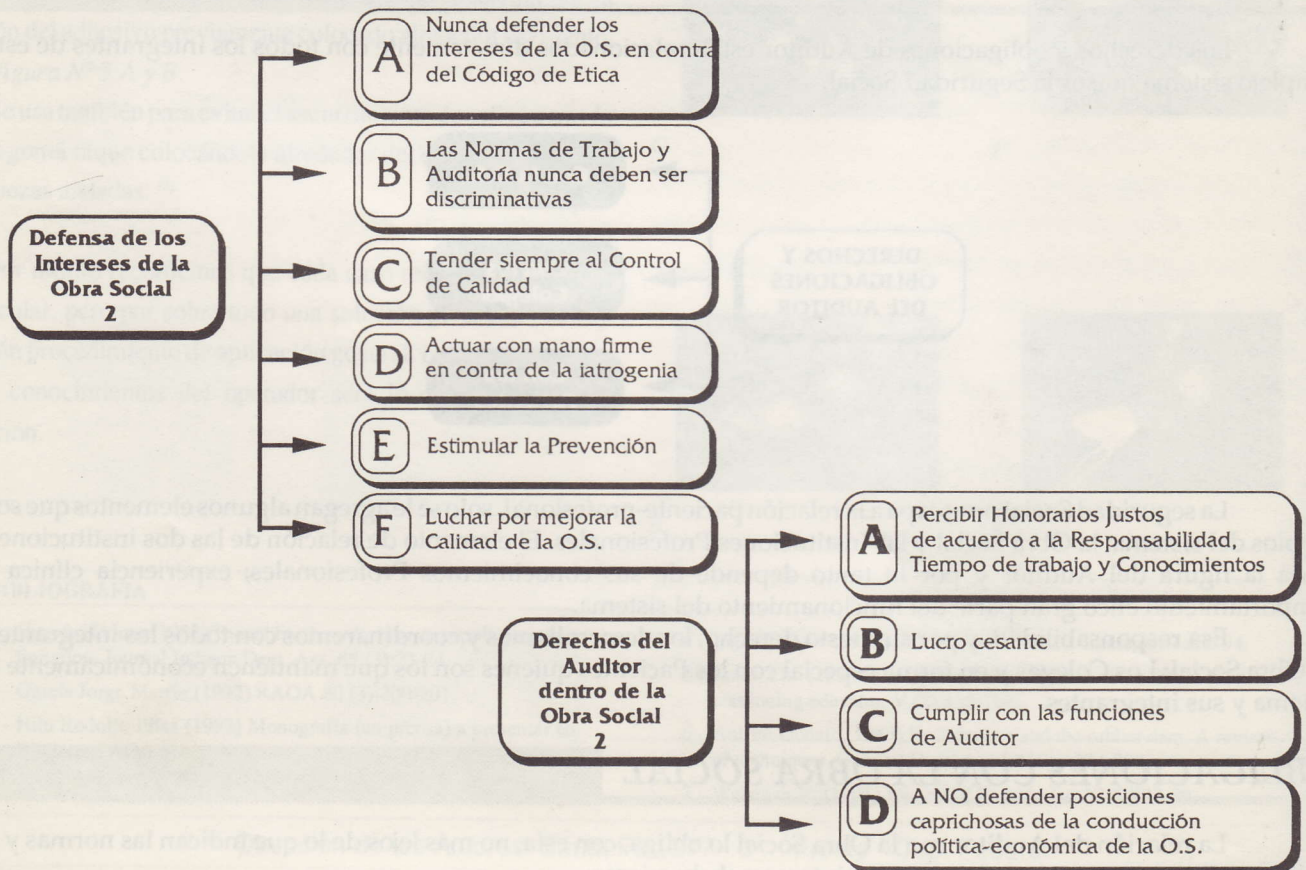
Defensa de los Intereses de la Obra Social
2

A
Nunca defender los Intereses de la O.S. en contra del Código de Etica

B
Las Normas de Trabajo y Auditoría nunca deben ser discriminativas

C
Tender siempre al Control de Calidad

D
Actuar con mano firme en contra de la iatrogenia

E
Estimular la Prevención

F
Luchar por mejorar la Calidad de la O.S.

Derechos del Auditor dentro de la Obra Social
2

A
Percibir Honorarios Justos de acuerdo a la Responsabilidad, Tiempo de trabajo y Conocimientos

B
Lucro cesante

C
Cumplir con las funciones de Auditor

D
A NO defender posiciones caprichosas de la conducción política-económica de la O.S.